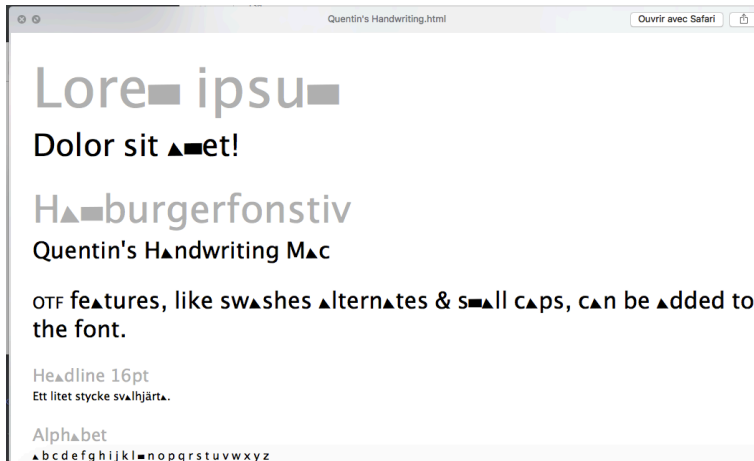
Quentin's Handwriting.html

Ouvrir avec Safari

Lore■ ipsu■

Dolor sit ▲■et!

H▲■burgerfonstiv

Quentin's H▲ndwriting M▲c

OTF fe▲tures, like sw▲shes ▲ltern▲tes & s■▲ll c▲ps, c▲n be ▲dded to the font.

He▲dline 16pt

Ett litet stycke sv▲lhjärt▲.

Alph▲bet

▲ b c d e f g h i j k l ■ n o p q r s t u v w x y z